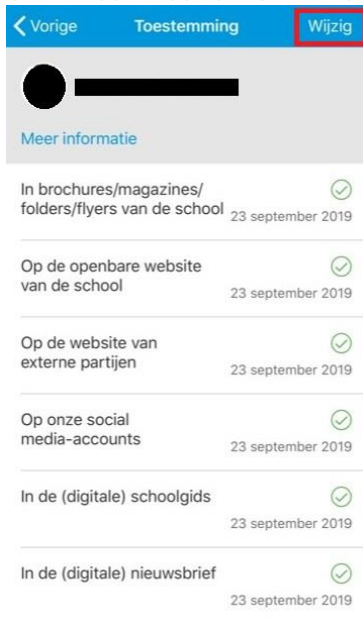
Vorige Toestemming Wijzig

Meer informatie

In brochures/magazines/ folders/flyers van de school 23 september 2019

Op de openbare website van de school 23 september 2019

Op de website van externe partijen 23 september 2019

Op onze social media-accounts 23 september 2019

In de (digitale) schoolgids 23 september 2019

In de (digitale) nieuwsbrief 23 september 2019